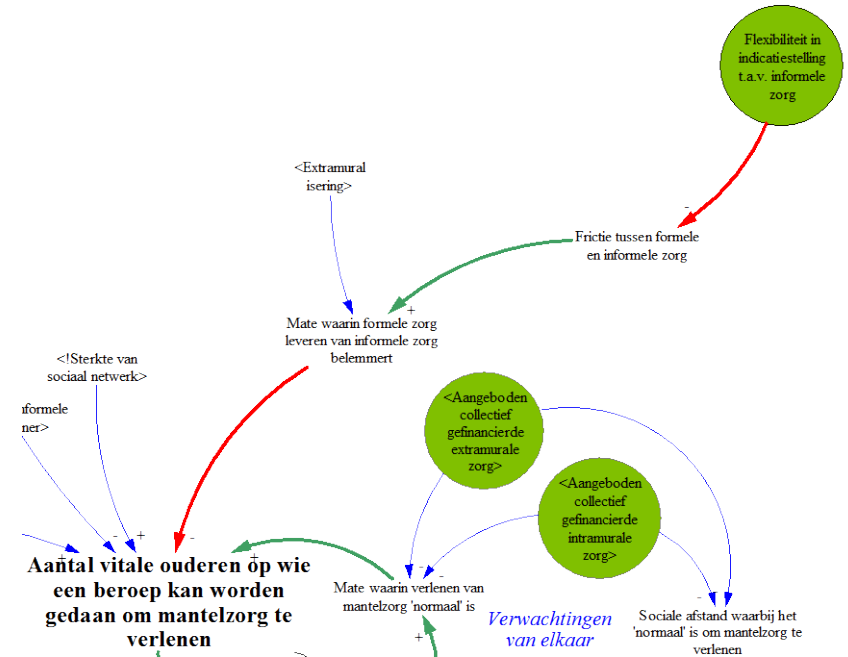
Flexibiliteit in indicatiestelling t.a.v. informele zorg

-

Frictie tussen formele en informele zorg

<Extramural isering>

+

Mate waarin formele zorg leveren van informele zorg belemmert

<!Sterkte van sociaal netwerk>

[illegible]nformele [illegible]ner>

<Aangeboden collectief gefinancierde extramurale zorg>

<Aangeboden collectief gefinancierde intramurale zorg>

+ - + - +

Aantal vitale ouderen op wie een beroep kan worden gedaan om mantelzorg te verlenen

-

Mate waarin verlenen van mantelzorg 'normaal' is

+

Verwachtingen van elkaar

- -

Sociale afstand waarbij het 'normaal' is om mantelzorg te verlenen